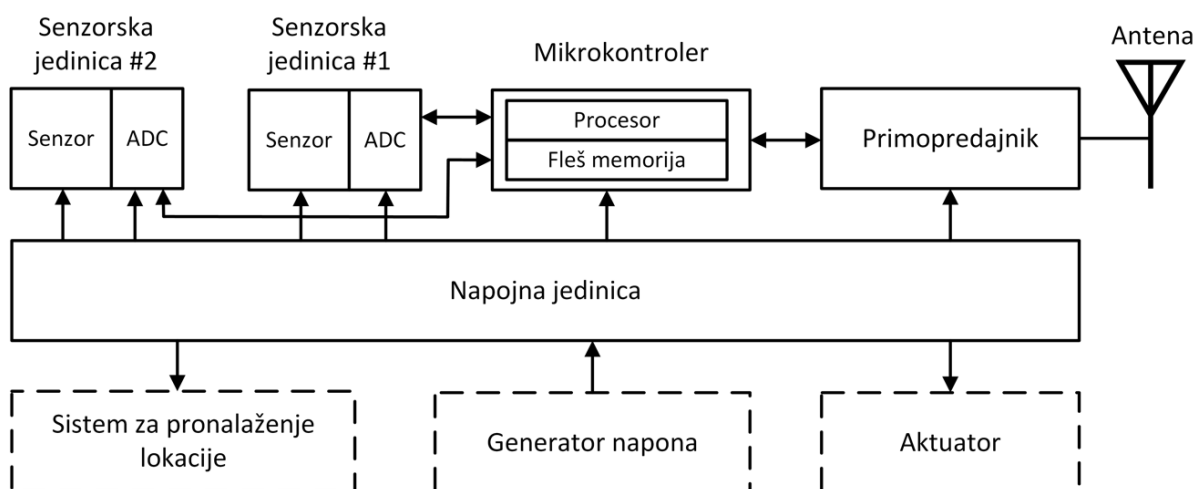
Senzorska jedinica #2

Senzor

ADC

Senzorska jedinica #1

Senzor

ADC

Mikrokontroler

Procesor

Fleš memorija

Antena

Primopredajnik

Napojna jedinica

Sistem za pronalaženje lokacije

Generator napona

Aktuator